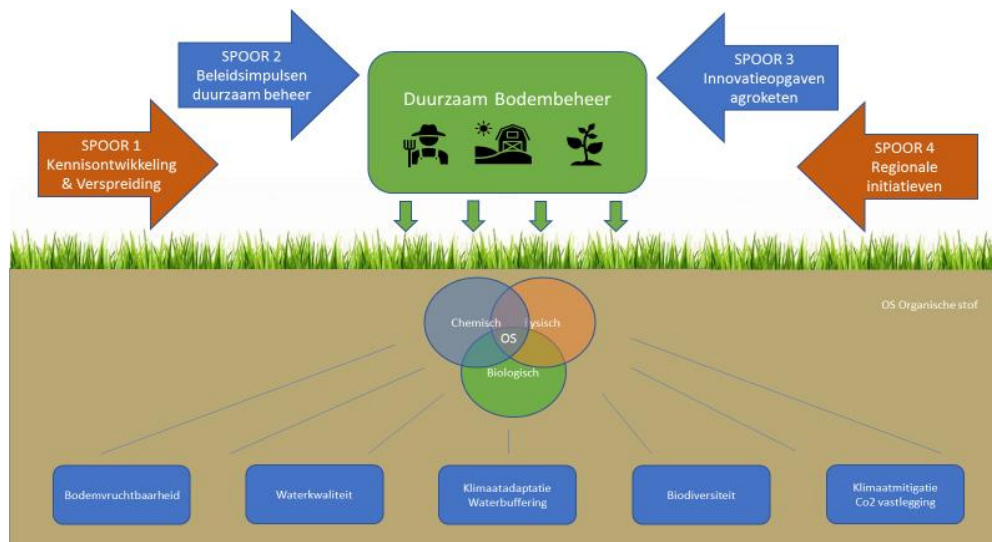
SPOOR 2
Beleidsimpulsen duurzaam beheer

Duurzaam Bodembeheer

SPOOR 3
Innovatieopgaven agroketen

SPOOR 1
Kennisontwikkeling & Verspreiding

SPOOR 4
Regionale initiatieven

OS Organische stof

Chemisch

Fysisch

OS

Biologisch

Bodemvruchtbaarheid

Waterkwaliteit

Klimaatadaptatie
Waterbuffering

Biodiversiteit

Klimaatmitigatie
Co2 vastlegging